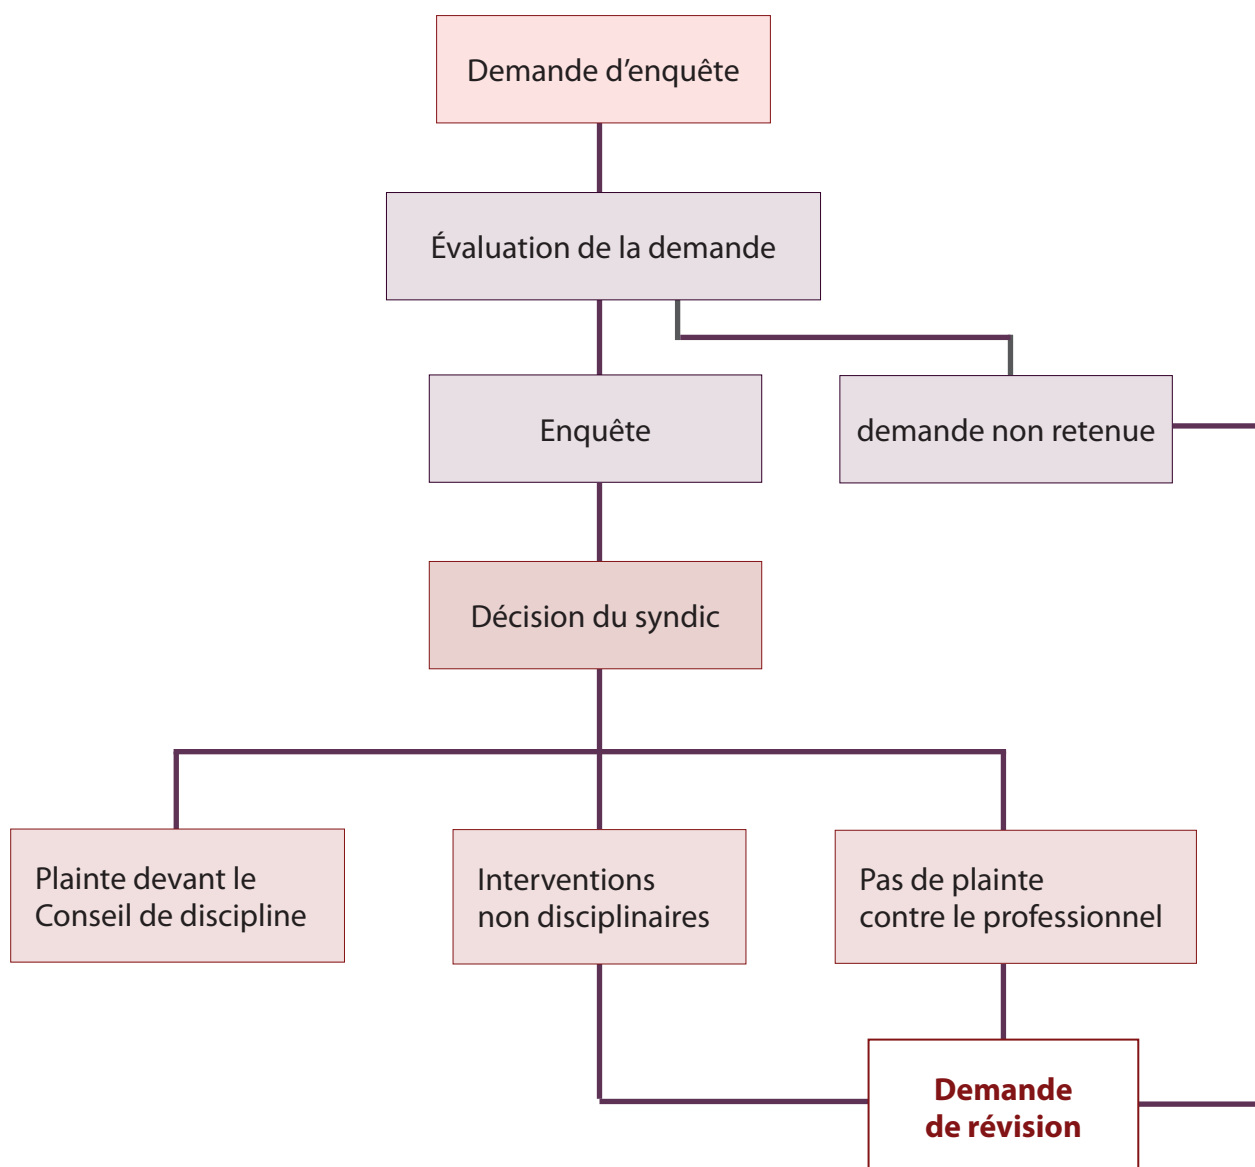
Demande d’enquête

Évaluation de la demande

Enquête

demande non retenue

Décision du syndic

Plainte devant le Conseil de discipline

Interventions non disciplinaires

Pas de plainte contre le professionnel

Demande de révision